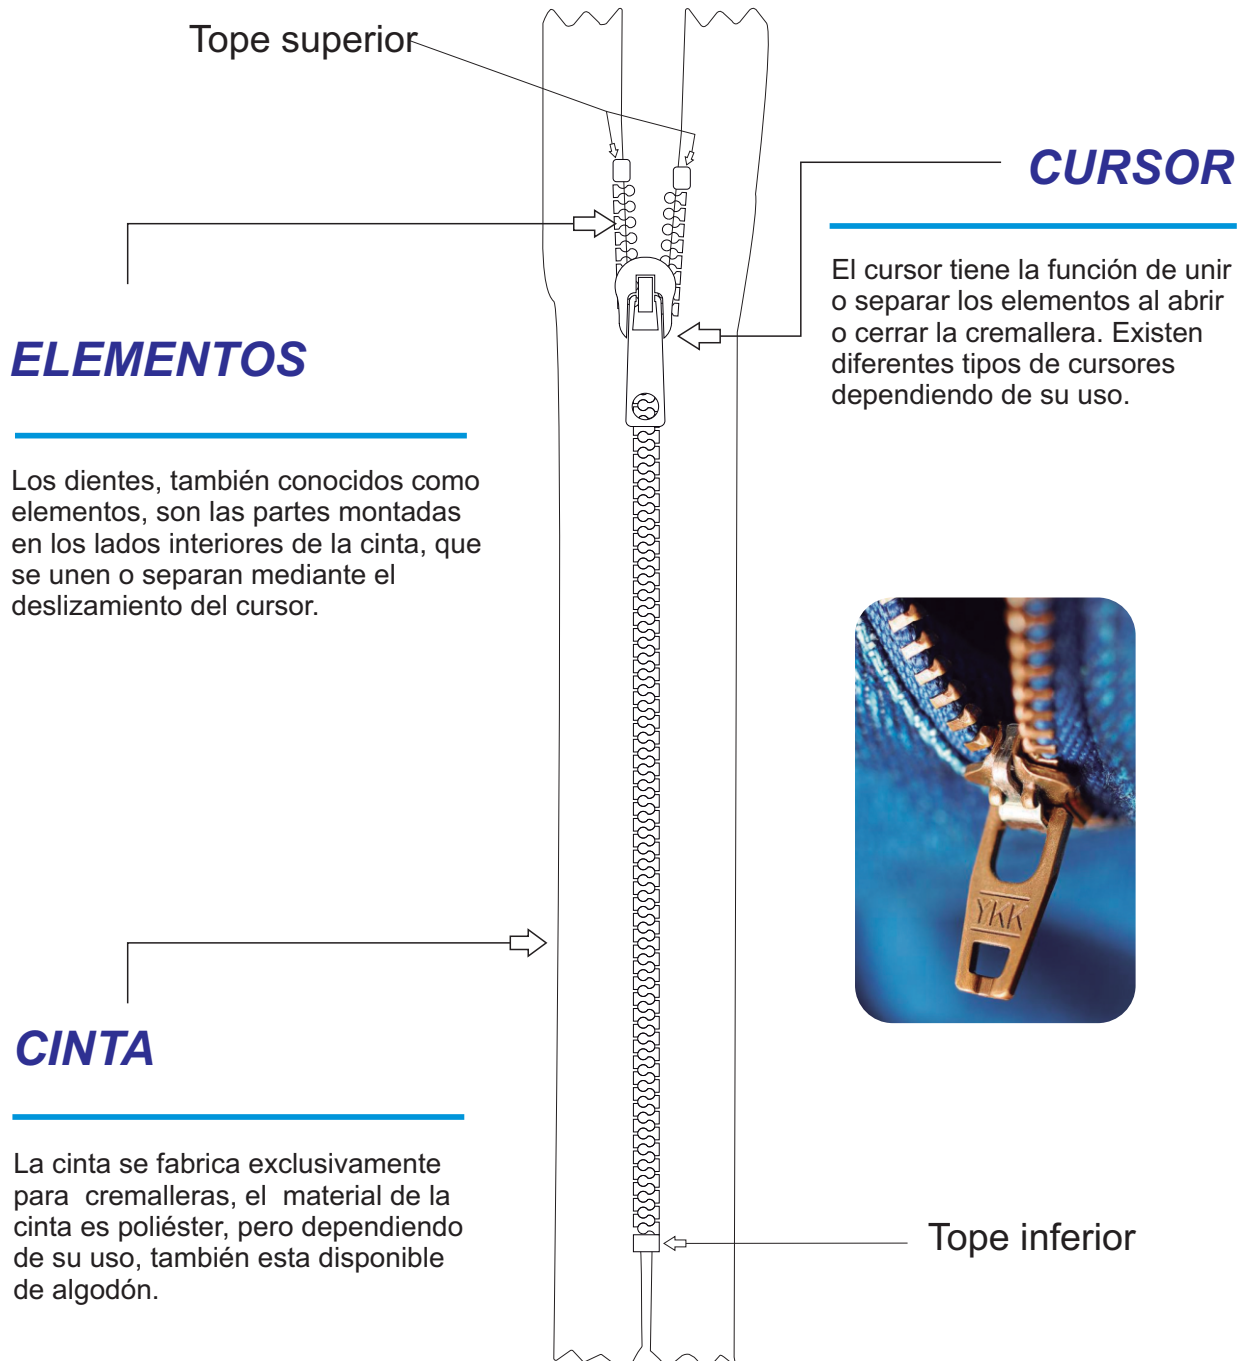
Tope superior

CURSOR

El cursor tiene la función de unir o separar los elementos al abrir o cerrar la cremallera. Existen diferentes tipos de cursores dependiendo de su uso.

ELEMENTOS

Los dientes, también conocidos como elementos, son las partes montadas en los lados interiores de la cinta, que se unen o separan mediante el deslizamiento del cursor.

YKK

CINTA

La cinta se fabrica exclusivamente para cremalleras, el material de la cinta es poliéster, pero dependiendo de su uso, también esta disponible de algodón.

Tope inferior